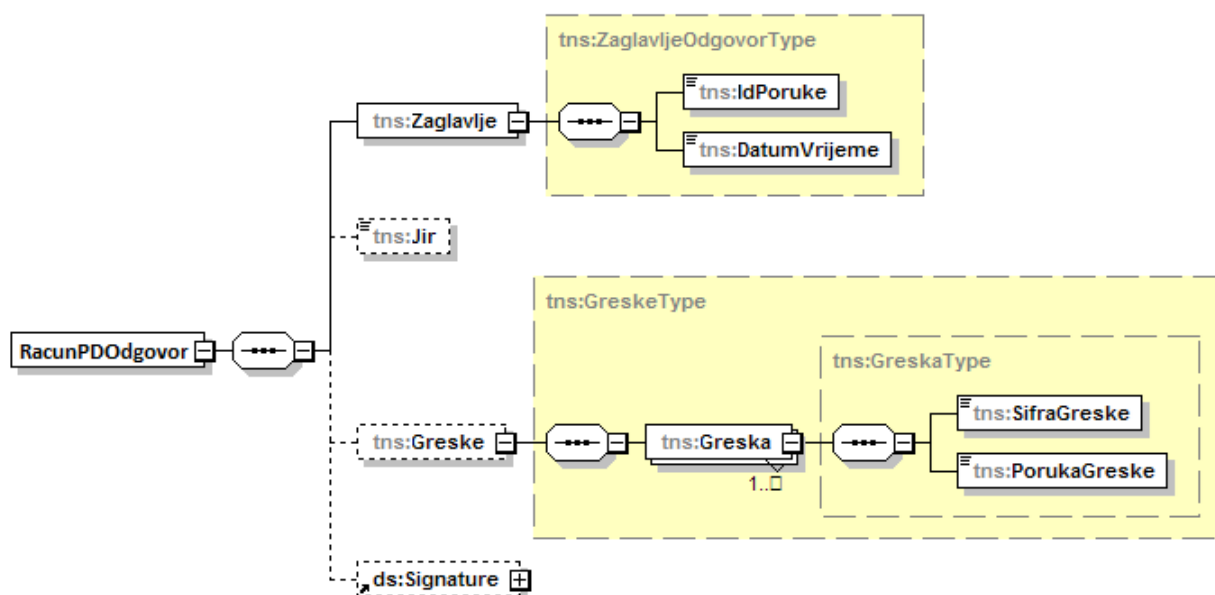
tns:ZaglavljeOdgovorType

tns:Zaglavlje

tns:IdPoruke

tns:DatumVrijeme

tns:Jir

RacunPDOdgovor

tns:GreskeType

tns:GreskaType

tns:Greske

tns:Greska

1..∞

tns:SifraGreske

tns:PorukaGreske

ds:Signature